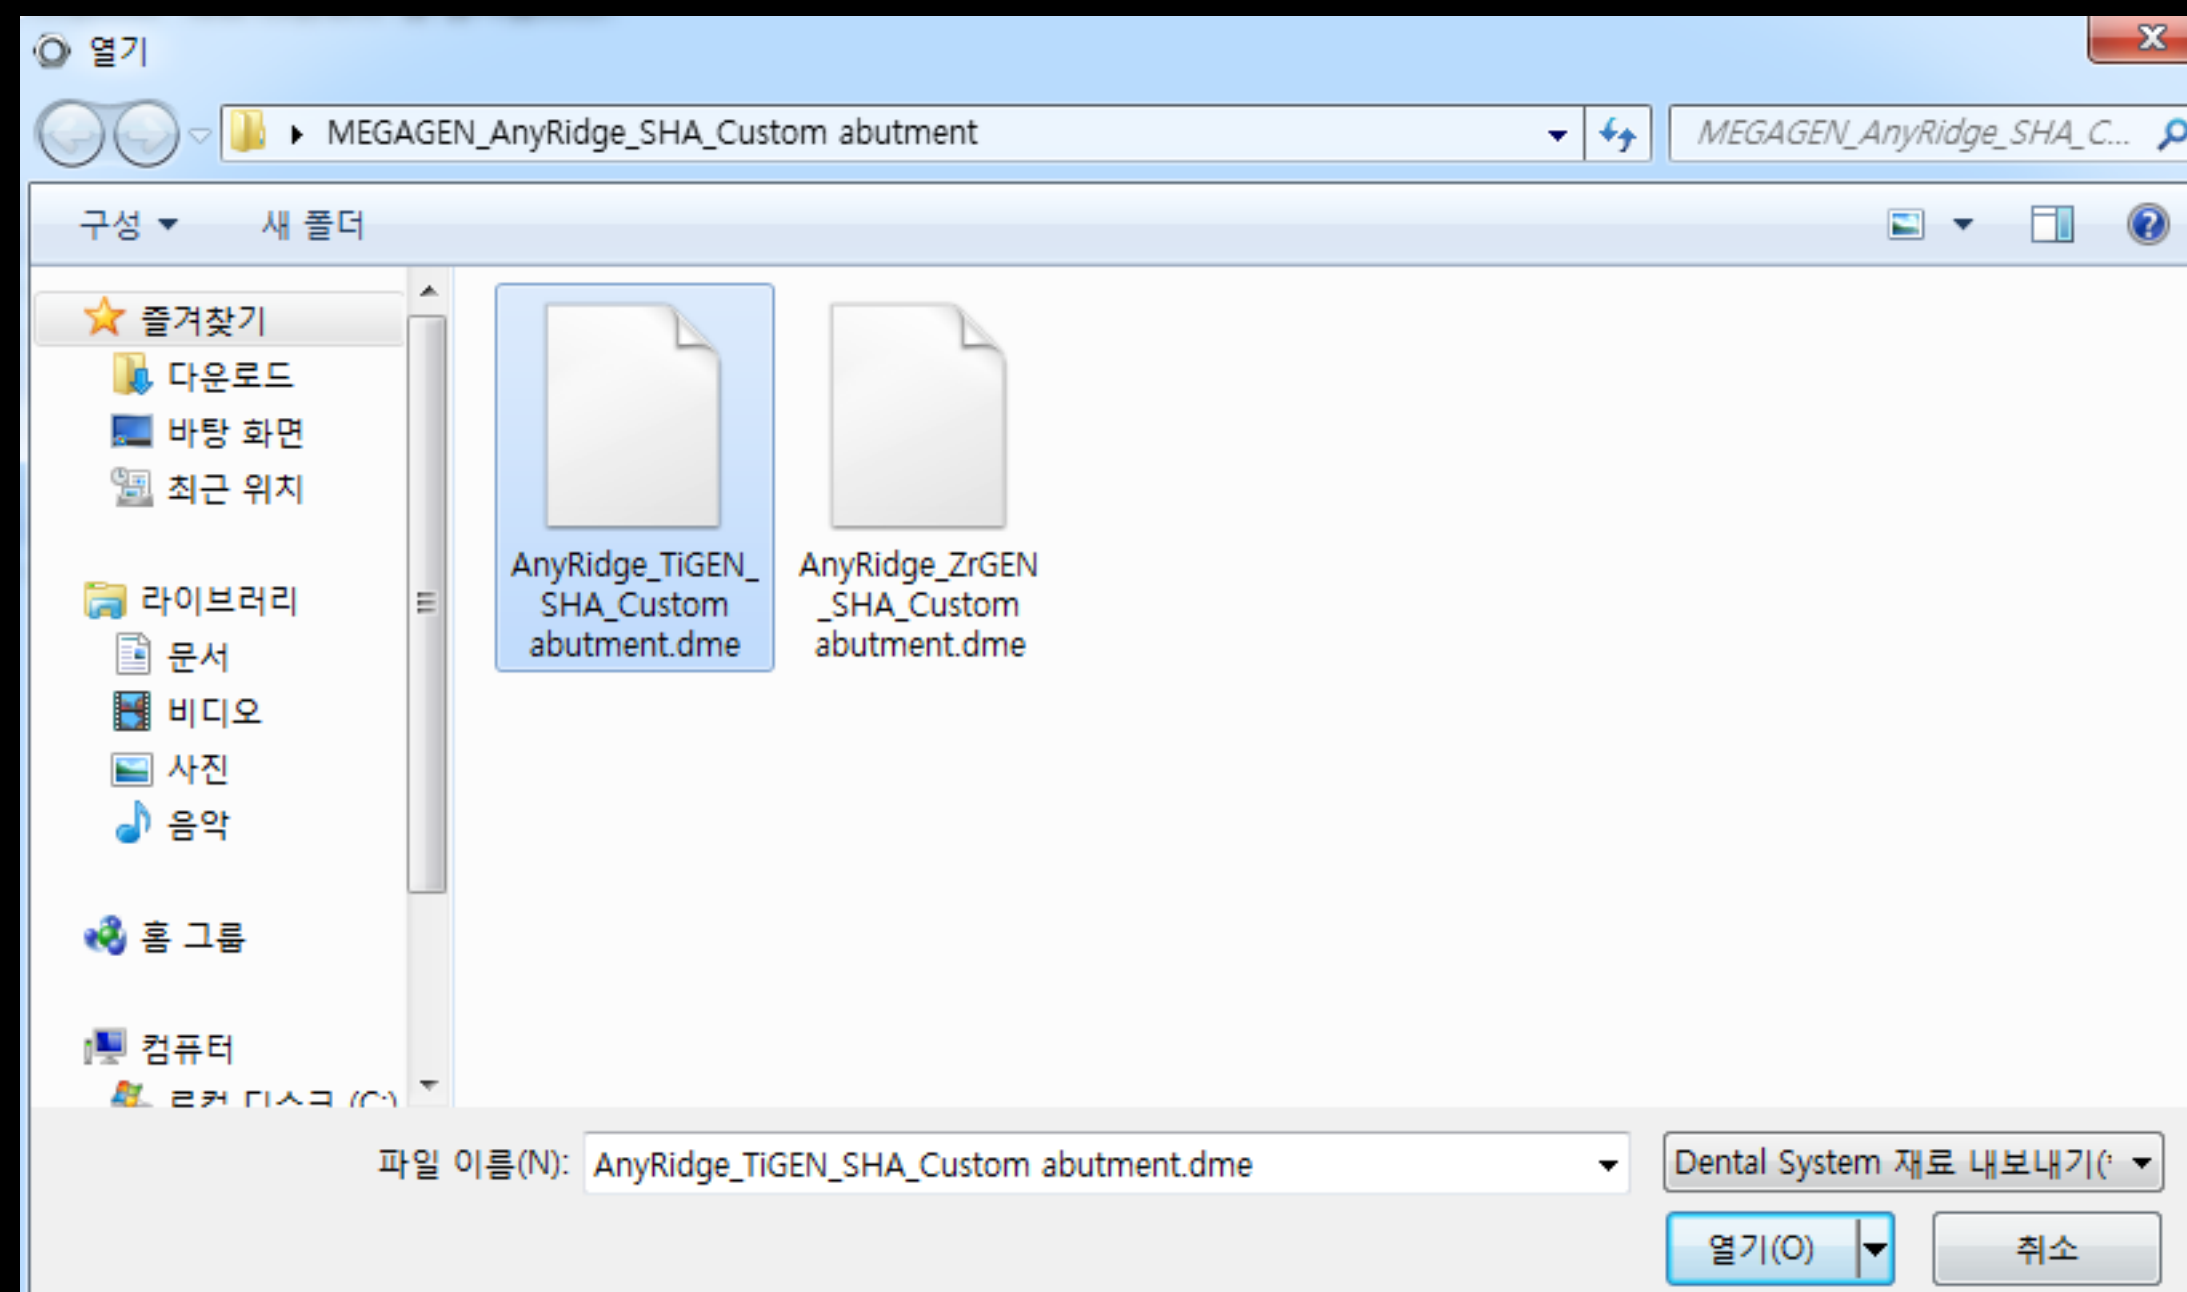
열기

MEGAGEN_AnyRidge_SHA_Custom abutment

MEGAGEN_AnyRidge_SHA_C...

구성 ▾ 새 폴더

즐겨찾기
다운로드
바탕 화면
최근 위치

라이브러리
문서
비디오
사진
음악

홈 그룹

컴퓨터
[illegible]

AnyRidge_TiGEN_SHA_Custom abutment.dme

AnyRidge_ZrGEN_SHA_Custom abutment.dme

파일 이름(N): AnyRidge_TiGEN_SHA_Custom abutment.dme

Dental System 재료 내보내기(

열기(O)

취소